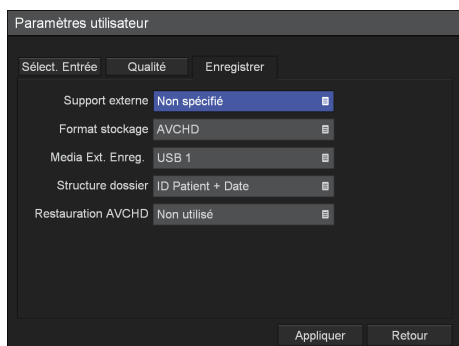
Paramètres utilisateur

Sélect. Entrée
Qualité
Enregistrer

| | |
|---|---|
| Support externe | Non spécifié |
| Format stockage | AVCHD |
| Media Ext. Enreg. | USB 1 |
| Structure dossier | ID Patient + Date |
| Restauration AVCHD | Non utilisé |

Appliquer
Retour